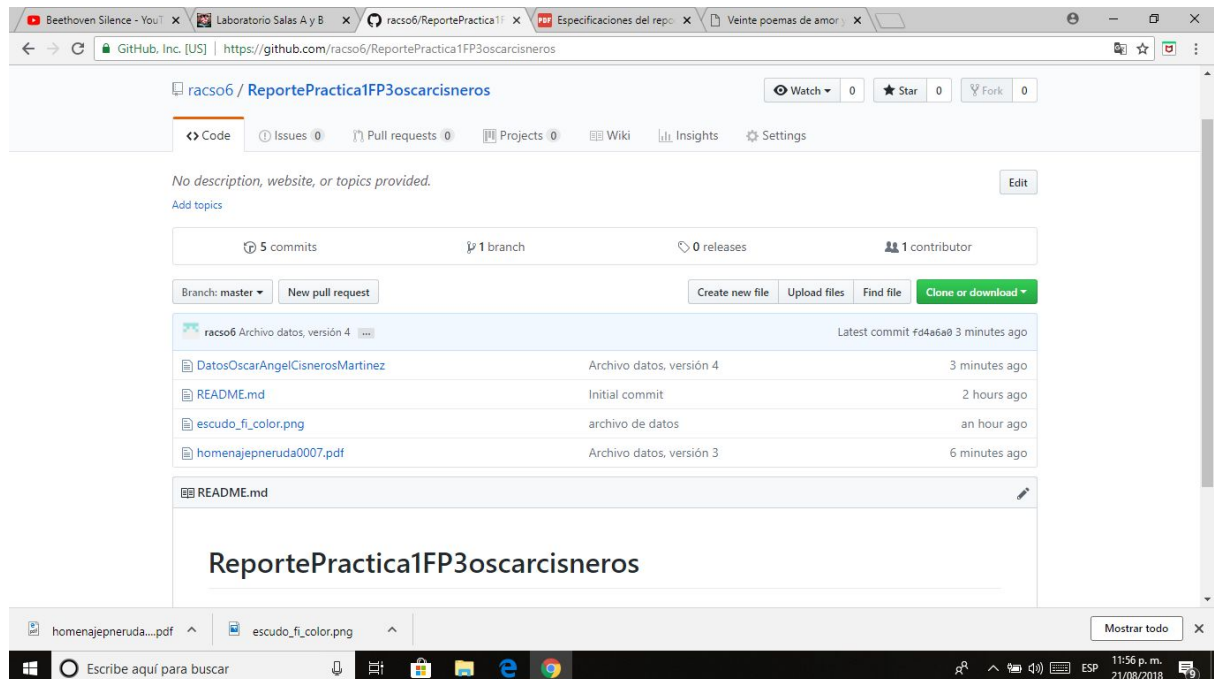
Beethoven Silence - YouT × Laboratorio Salas A y B × racso6/ReportePractica1F × Especificaciones del repo × Veinte poemas de amor y ×

GitHub, Inc. [US] | https://github.com/racso6/ReportePractica1FP3oscarcisneros

racso6 / ReportePractica1FP3oscarcisneros

Watch ▾ 0 Star 0 Fork 0

<> Code Issues 0 Pull requests 0 Projects 0 Wiki Insights Settings

No description, website, or topics provided.

Edit

Add topics

5 commits 1 branch 0 releases 1 contributor

Branch: master ▾ New pull request Create new file Upload files Find file Clone or download ▾

racso6 Archivo datos, versión 4 ... Latest commit fd4a6a0 3 minutes ago

| | | |
|---|---|---|
| DatosOscarAngelCisnerosMartinez | Archivo datos, versión 4 | 3 minutes ago |
| README.md | Initial commit | 2 hours ago |
| escudo_fi_color.png | archivo de datos | an hour ago |
| homenajepneruda0007.pdf | Archivo datos, versión 3 | 6 minutes ago |

README.md

ReportePractica1FP3oscarcisneros

homenajepneruda....pdf ^ escudo_fi_color.png ^ Mostrar todo ×

Escribe aquí para buscar

ESP 11:56 p. m. 21/08/2018